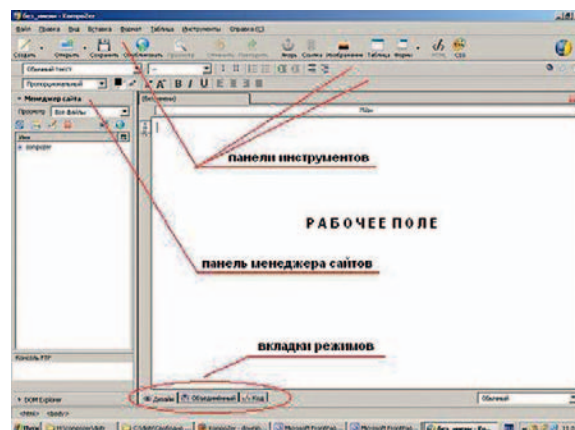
Без_имени - KompoZer

Файл Правка Вид Вставка Формат Таблица Инструменты Справка

Создать Открыть Сохранить Опубликовать Просмотр Отменить Повторить Якорь Ссылка Изображение Таблица Форма HTML CSS

Обычный текст

Пропорциональный

Менеджер сайта

Просмотр: Все файлы

Имя

Консоль FTP

DOM Explorer

<html> <body>

(Без имени)

панели инструментов

РАБОЧЕЕ ПОЛЕ

панель менеджера сайтов

вкладки режимов

Дизайн Объединённый Код

Обычный

Пуск